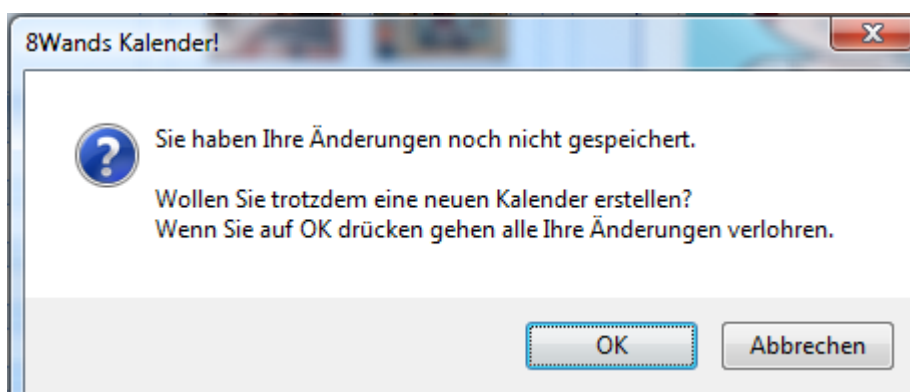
8Wands Kalender!

X

?

Sie haben Ihre Änderungen noch nicht gespeichert.

Wollen Sie trotzdem eine neuen Kalender erstellen?
Wenn Sie auf OK drücken gehen alle Ihre Änderungen verlohren.

OK

Abbrechen